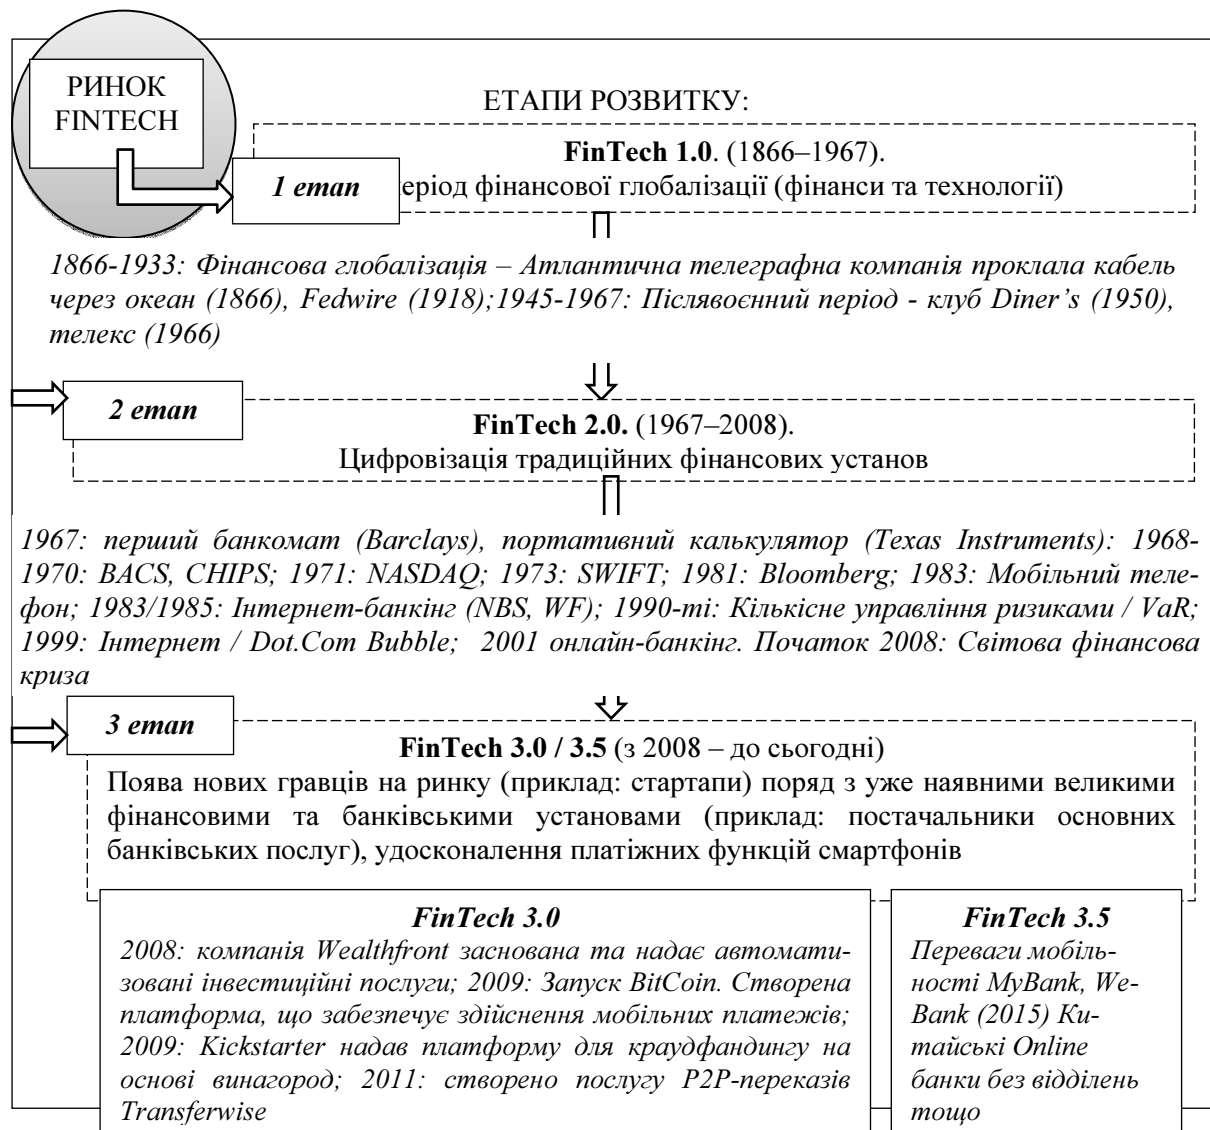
РИНОК FINTECH

ЕТАПИ РОЗВИТКУ:

*1 етап*

**FinTech 1.0**. (1866–1967).
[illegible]еріод фінансової глобалізації (фінанси та технології)

*1866-1933: Фінансова глобалізація – Атлантична телеграфна компанія проклала кабель через океан (1866), Fedwire (1918);1945-1967: Післявоєнний період - клуб Diner's (1950), телекс (1966)*

*2 етап*

**FinTech 2.0.** (1967–2008).
Цифровізація традиційних фінансових установ

*1967: перший банкомат (Barclays), портативний калькулятор (Texas Instruments): 1968-1970: BACS, CHIPS; 1971: NASDAQ; 1973: SWIFT; 1981: Bloomberg; 1983: Мобільний телефон; 1983/1985: Інтернет-банкінг (NBS, WF); 1990-ті: Кількісне управління ризиками / VaR; 1999: Інтернет / Dot.Com Bubble; 2001 онлайн-банкінг. Початок 2008: Світова фінансова криза*

*3 етап*

**FinTech 3.0 / 3.5** (з 2008 – до сьогодні)
Поява нових гравців на ринку (приклад: стартапи) поряд з уже наявними великими фінансовими та банківськими установами (приклад: постачальники основних банківських послуг), удосконалення платіжних функцій смартфонів

***FinTech 3.0***
*2008: компанія Wealthfront заснована та надає автоматизовані інвестиційні послуги; 2009: Запуск BitCoin. Створена платформа, що забезпечує здійснення мобільних платежів; 2009: Kickstarter надав платформу для краудфандингу на основі винагород; 2011: створено послугу P2P-переказів Transferwise*

***FinTech 3.5***
*Переваги мобільності MyBank, WeBank (2015) Китайські Online банки без відділень тощо*